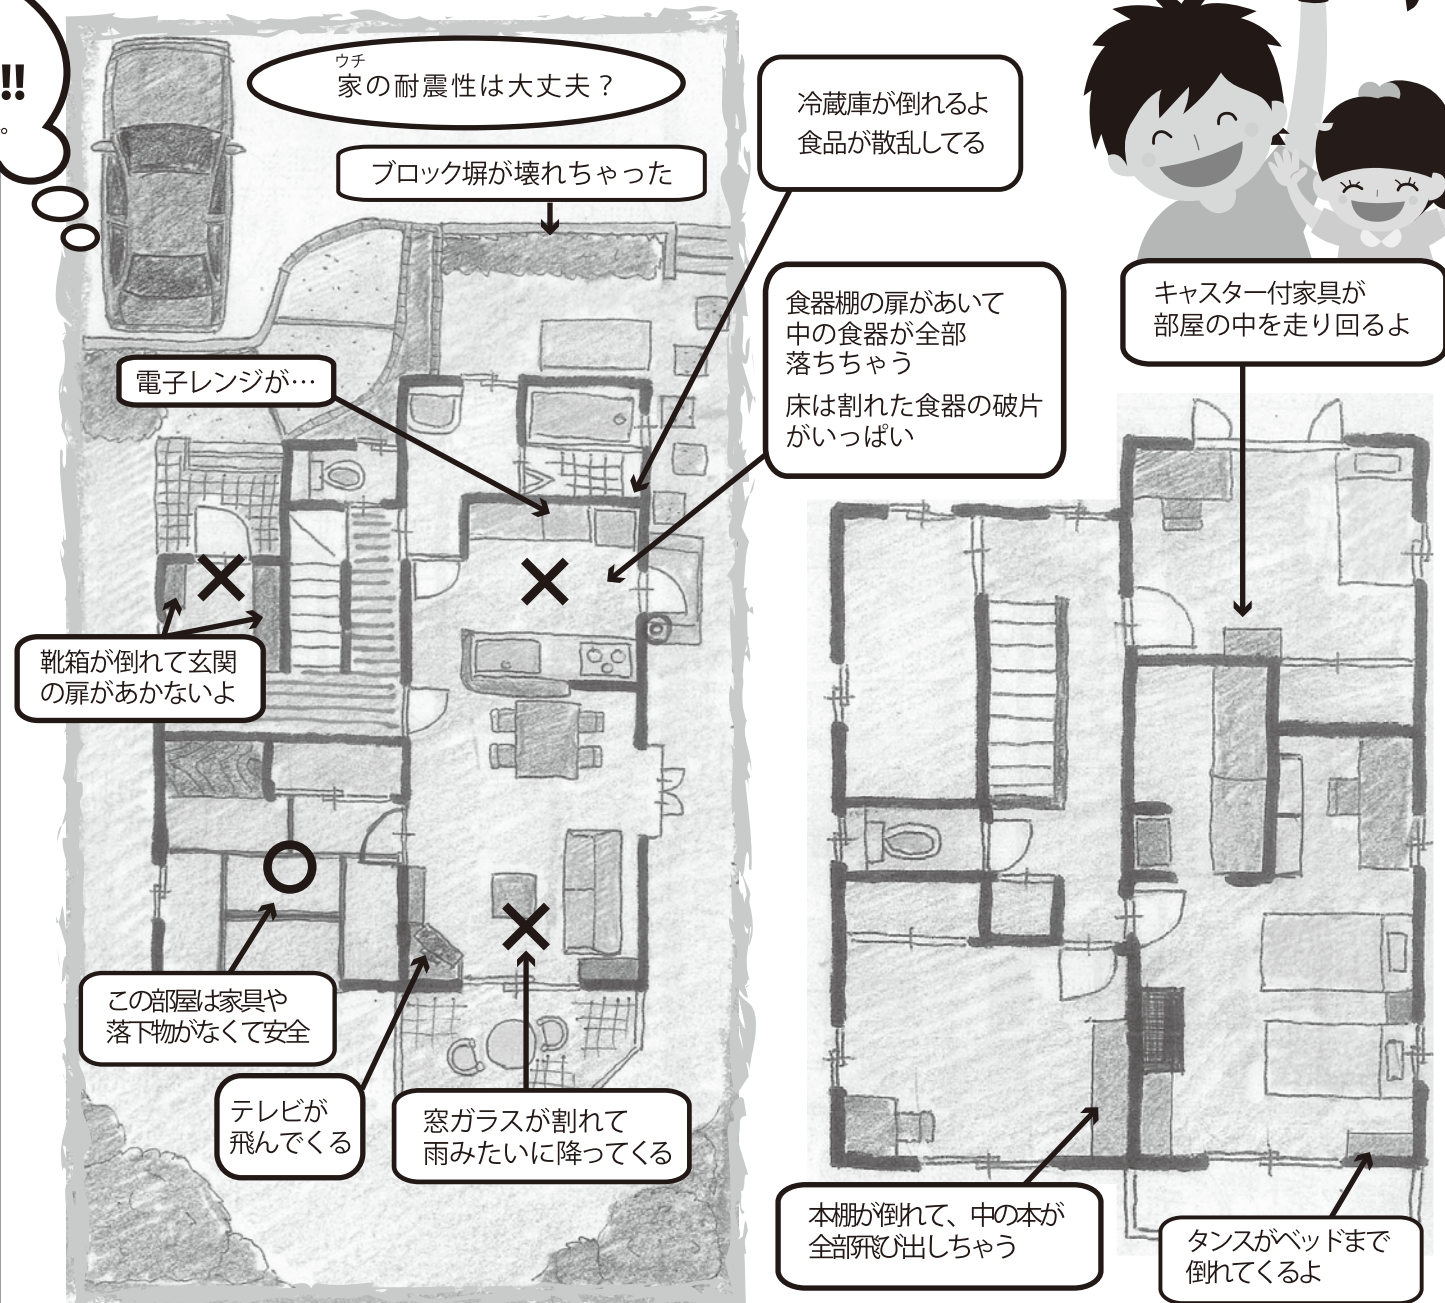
!!

。

ウチ
家の耐震性は大丈夫？

冷蔵庫が倒れるよ
食品が散乱してる

ブロック塀が壊れちゃった

食器棚の扉があいて
中の食器が全部
落ちちゃう
床は割れた食器の破片がいっぱい

キャスター付家具が
部屋の中を走り回るよ

電子レンジが…

靴箱が倒れて玄関の扉があかないよ

この部屋は家具や
落下物がなくて安全

テレビが
飛んでくる

窓ガラスが割れて
雨みたいに降ってくる

本棚が倒れて、中の本が
全部飛び出しちゃう

タンスがベッドまで
倒れてくるよ